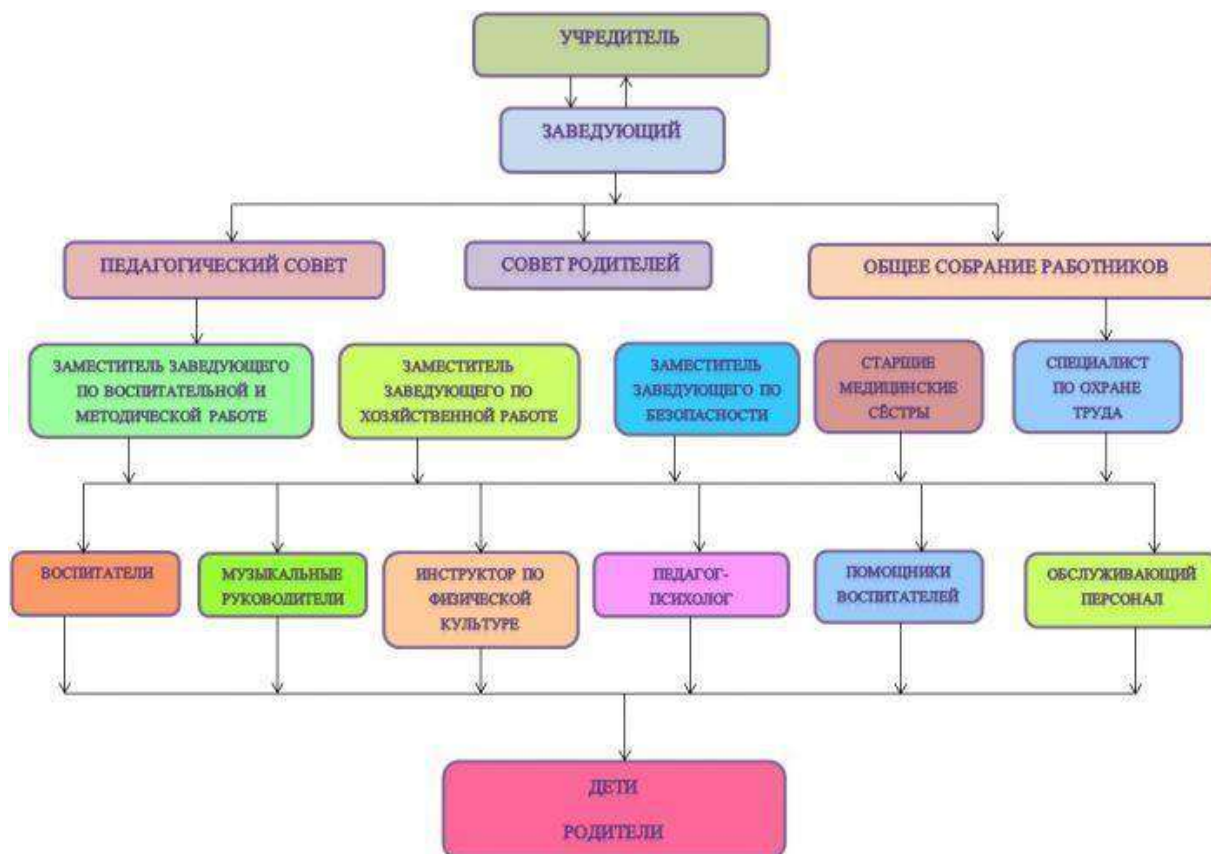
УЧРЕДИТЕЛЬ

ЗАВЕДУЮЩИЙ

ПЕДАГОГИЧЕСКИЙ СОВЕТ

СОВЕТ РОДИТЕЛЕЙ

ОБЩЕЕ СОБРАНИЕ РАБОТНИКОВ

ЗАМЕСТИТЕЛЬ ЗАВЕДУЮЩЕГО ПО ВОСПИТАТЕЛЬНОЙ И МЕТОДИЧЕСКОЙ РАБОТЕ

ЗАМЕСТИТЕЛЬ ЗАВЕДУЮЩЕГО ПО ХОЗЯЙСТВЕННОЙ РАБОТЕ

ЗАМЕСТИТЕЛЬ ЗАВЕДУЮЩЕГО ПО БЕЗОПАСНОСТИ

СТАРШИЕ МЕДИЦИНСКИЕ СЁСТРЫ

СПЕЦИАЛИСТ ПО ОХРАНЕ ТРУДА

ВОСПИТАТЕЛИ

МУЗЫКАЛЬНЫЕ РУКОВОДИТЕЛИ

ИНСТРУКТОР ПО ФИЗИЧЕСКОЙ КУЛЬТУРЕ

ПЕДАГОГ-ПСИХОЛОГ

ПОМОЩНИКИ ВОСПИТАТЕЛЕЙ

ОБСЛУЖИВАЮЩИЙ ПЕРСОНАЛ

ДЕТИ

РОДИТЕЛИ